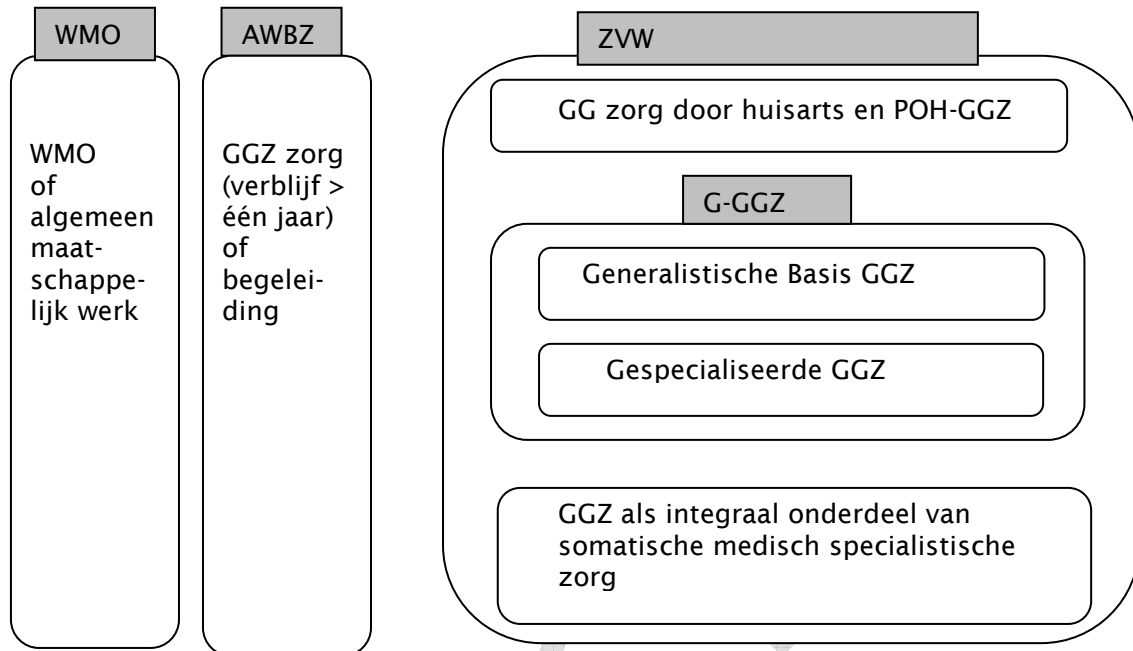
WMO

WMO of algemeen maatschappelijk werk

AWBZ

GGZ zorg (verblijf > één jaar) of begeleiding

ZVW

GG zorg door huisarts en POH-GGZ

G-GGZ

Generalistische Basis GGZ

Gespecialiseerde GGZ

GGZ als integraal onderdeel van somatische medisch specialistische zorg